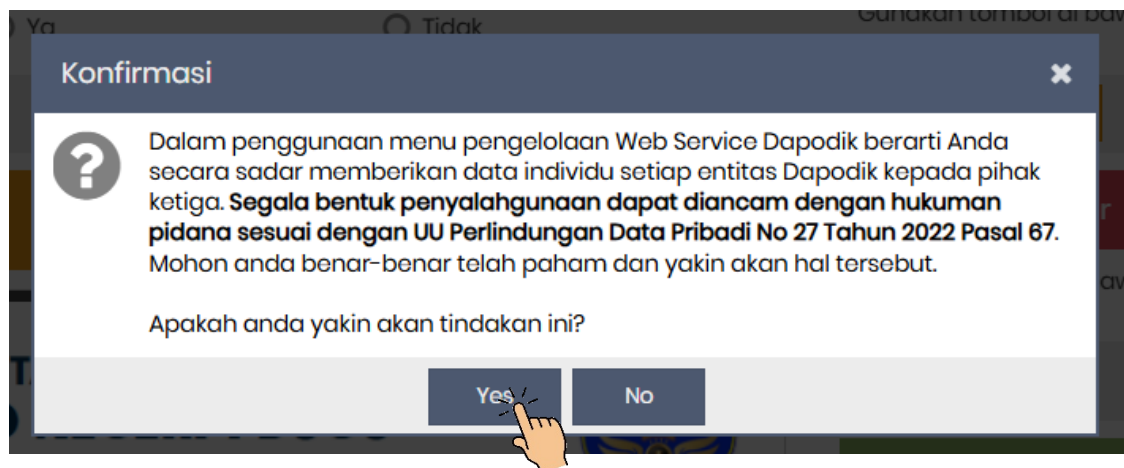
Ya
Tidak
Gunakan tombol di baw

Konfirmasi

Dalam penggunaan menu pengelolaan Web Service Dapodik berarti Anda secara sadar memberikan data individu setiap entitas Dapodik kepada pihak ketiga. **Segala bentuk penyalahgunaan dapat diancam dengan hukuman pidana sesuai dengan UU Perlindungan Data Pribadi No 27 Tahun 2022 Pasal 67**. Mohon anda benar-benar telah paham dan yakin akan hal tersebut.

Apakah anda yakin akan tindakan ini?

Yes
No